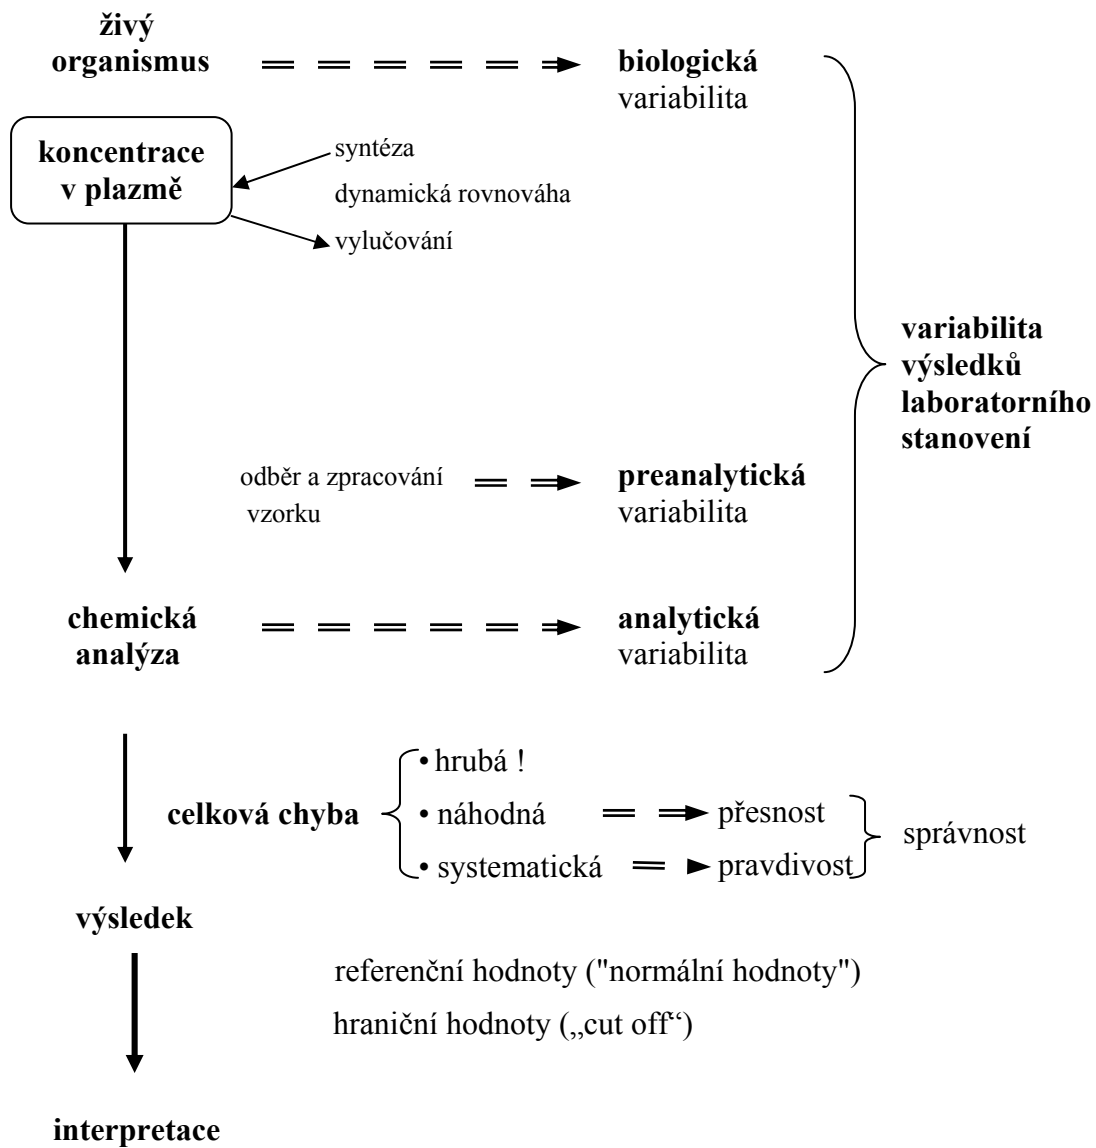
živý organismus

biologická variabilita

koncentrace v plazmě

syntéza

dynamická rovnováha

vylučování

variabilita výsledků laboratorního stanovení

odběr a zpracování vzorku

preanalytická variabilita

chemická analýza

analytická variabilita

celková chyba

• hrubá !

• náhodná

přesnost

• systematická

pravdivost

správnost

výsledek

referenční hodnoty ("normální hodnoty")

hraniční hodnoty („cut off")

interpretace